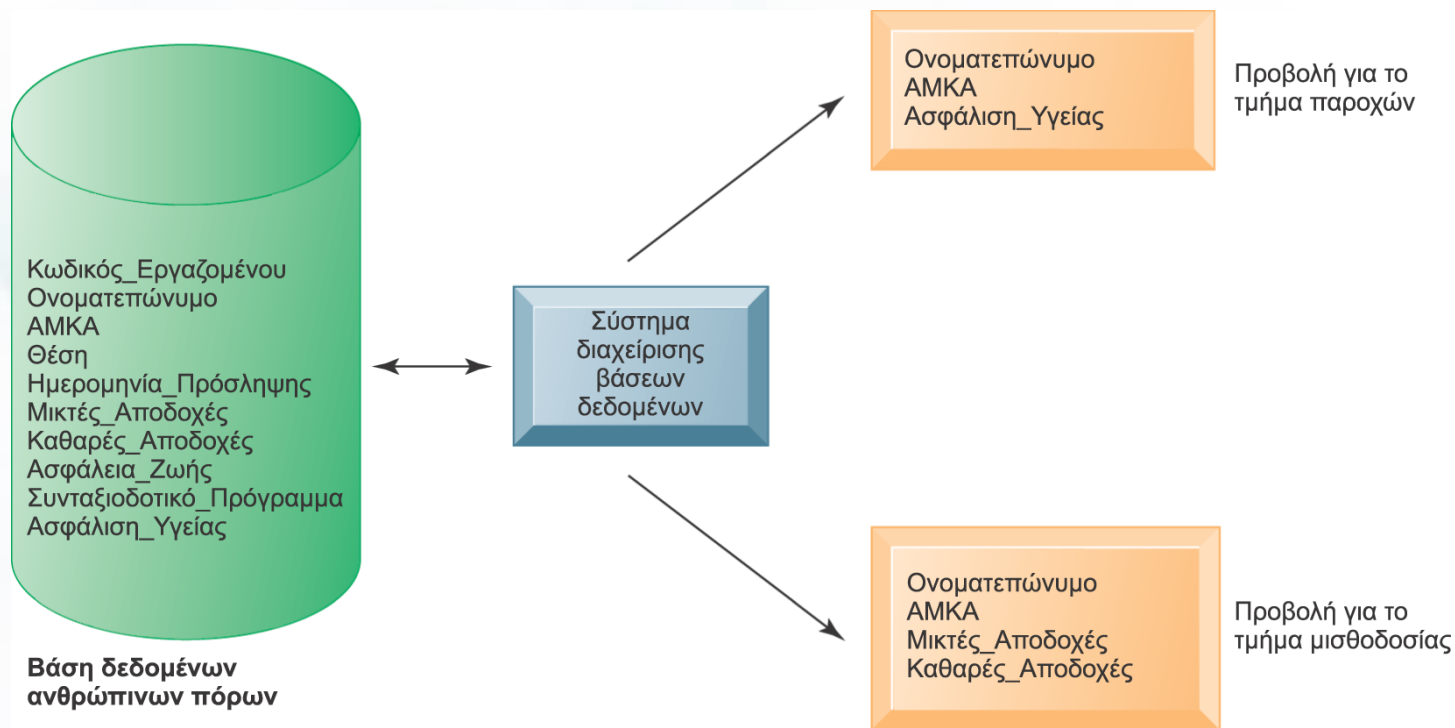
Κωδικός_Εργαζομένου
Ονοματεπώνυμο
ΑΜΚΑ
Θέση
Ημερομηνία_Πρόσληψης
Μικτές_Αποδοχές
Καθαρές_Αποδοχές
Ασφάλεια_Ζωής
Συνταξιοδοτικό_Πρόγραμμα
Ασφάλιση_Υγείας

Βάση δεδομένων ανθρώπινων πόρων

Σύστημα διαχείρισης βάσεων δεδομένων

Ονοματεπώνυμο
ΑΜΚΑ
Ασφάλιση_Υγείας

Προβολή για το τμήμα παροχών

Ονοματεπώνυμο
ΑΜΚΑ
Μικτές_Αποδοχές
Καθαρές_Αποδοχές

Προβολή για το τμήμα μισθοδοσίας